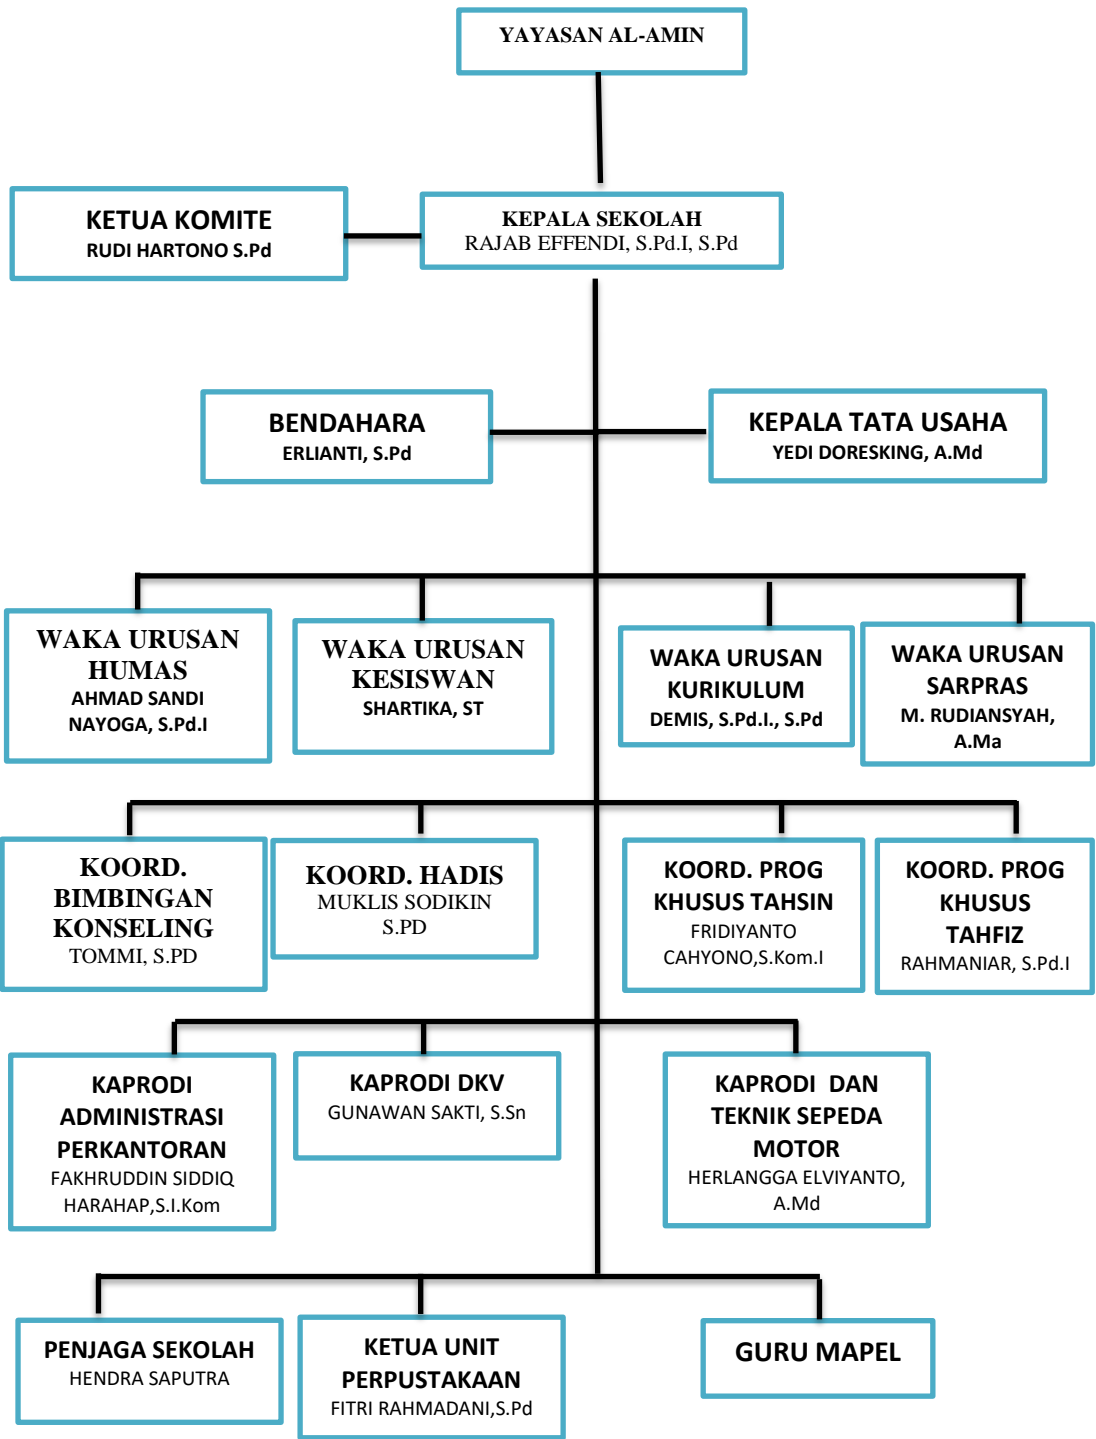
YAYASAN AL-AMIN

KETUA KOMITE
RUDI HARTONO S.Pd

KEPALA SEKOLAH
RAJAB EFFENDI, S.Pd.I, S.Pd

BENDAHARA
ERLIANTI, S.Pd

KEPALA TATA USAHA
YEDI DORESKING, A.Md

WAKA URUSAN HUMAS
AHMAD SANDI NAYOGA, S.Pd.I

WAKA URUSAN KESISWAN
SHARTIKA, ST

WAKA URUSAN KURIKULUM
DEMIS, S.Pd.I., S.Pd

WAKA URUSAN SARPRAS
M. RUDIANSYAH, A.Ma

KOORD. BIMBINGAN KONSELING
TOMMI, S.PD

KOORD. HADIS
MUKLIS SODIKIN S.PD

KOORD. PROG KHUSUS TAHSIN
FRIDIYANTO CAHYONO,S.Kom.I

KOORD. PROG KHUSUS TAHFIZ
RAHMANIAR, S.Pd.I

KAPRODI ADMINISTRASI PERKANTORAN
FAKHRUDDIN SIDDIQ HARAHAP,S.I.Kom

KAPRODI DKV
GUNAWAN SAKTI, S.Sn

KAPRODI DAN TEKNIK SEPEDA MOTOR
HERLANGGA ELVIYANTO, A.Md

PENJAGA SEKOLAH
HENDRA SAPUTRA

KETUA UNIT PERPUSTAKAAN
FITRI RAHMADANI,S.Pd

GURU MAPEL